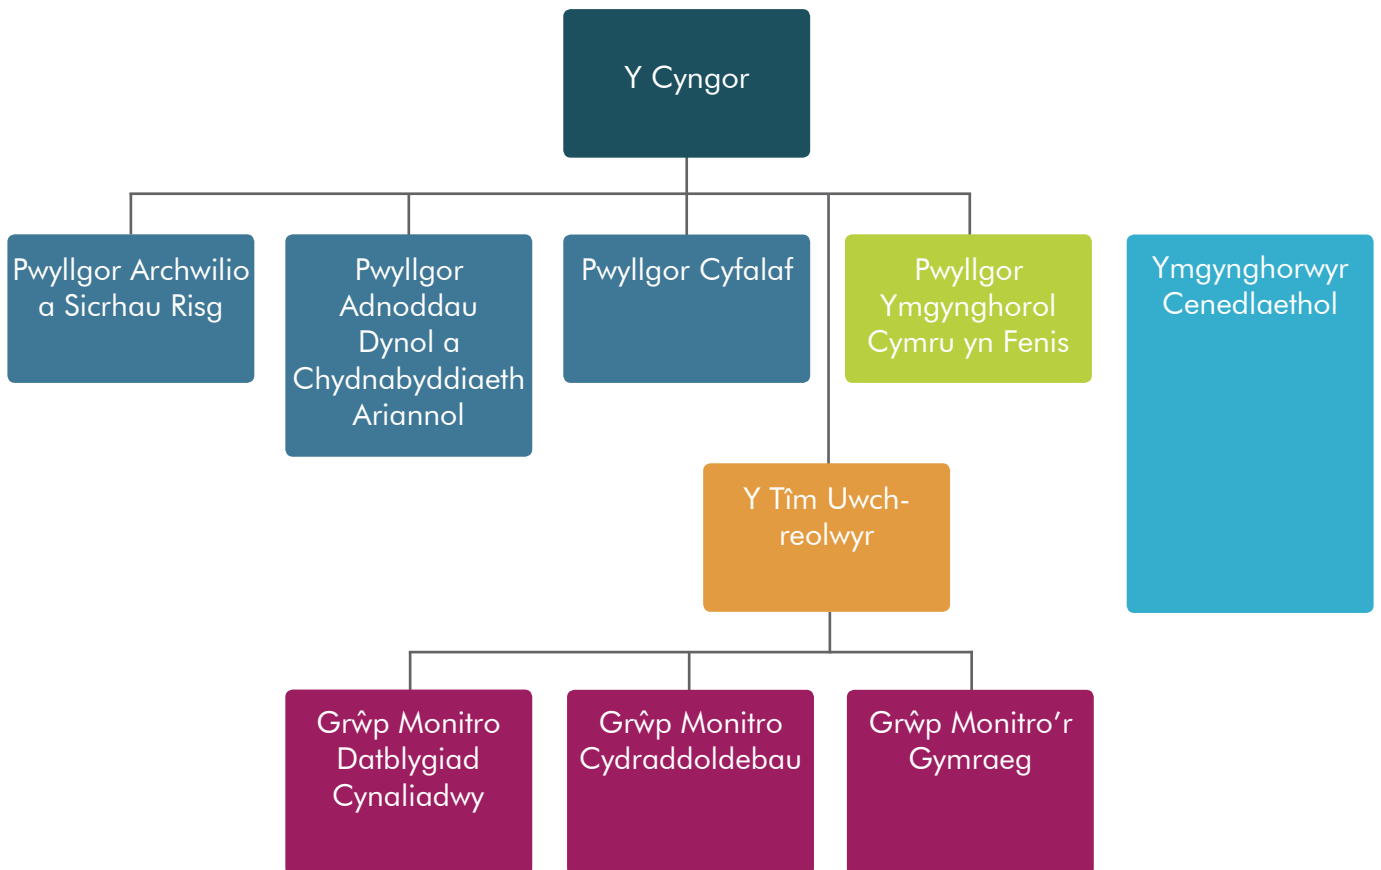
Y Cyngor

Pwyllgor Archwilio a Sicrhau Risg

Pwyllgor Adnoddau Dynol a Chydnabyddiaeth Ariannol

Pwyllgor Cyfalaf

Pwyllgor Ymgynghorol Cymru yn Fenis

Ymgynghorwyr Cenedlaethol

Y Tîm Uwch-reolwyr

Grŵp Monitro Datblygiad Cynaliadwy

Grŵp Monitro Cydraddoldebau

Grŵp Monitro'r Gymraeg